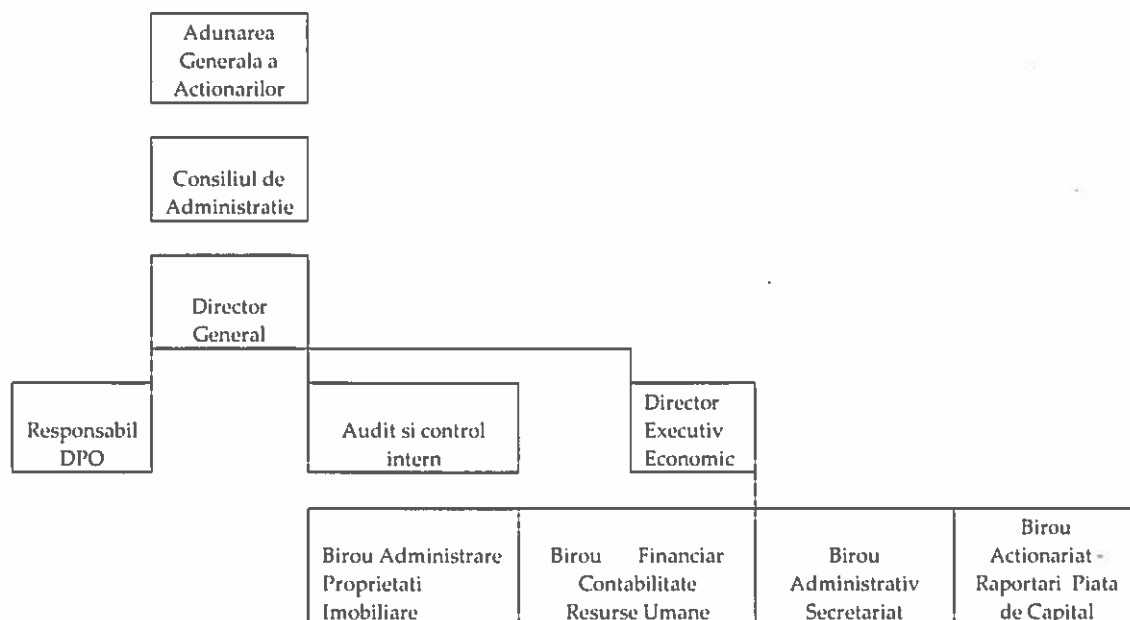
Adunarea Generala a Actionarilor

Consiliul de Administratie

Director General

Responsabil DPO

Audit si control intern

Director Executiv Economic

Birou Administrare Proprietati Imobiliare

Birou Financiar Contabilitate Resurse Umane

Birou Administrativ Secretariat

Birou Actionariat - Raportari Piata de Capital